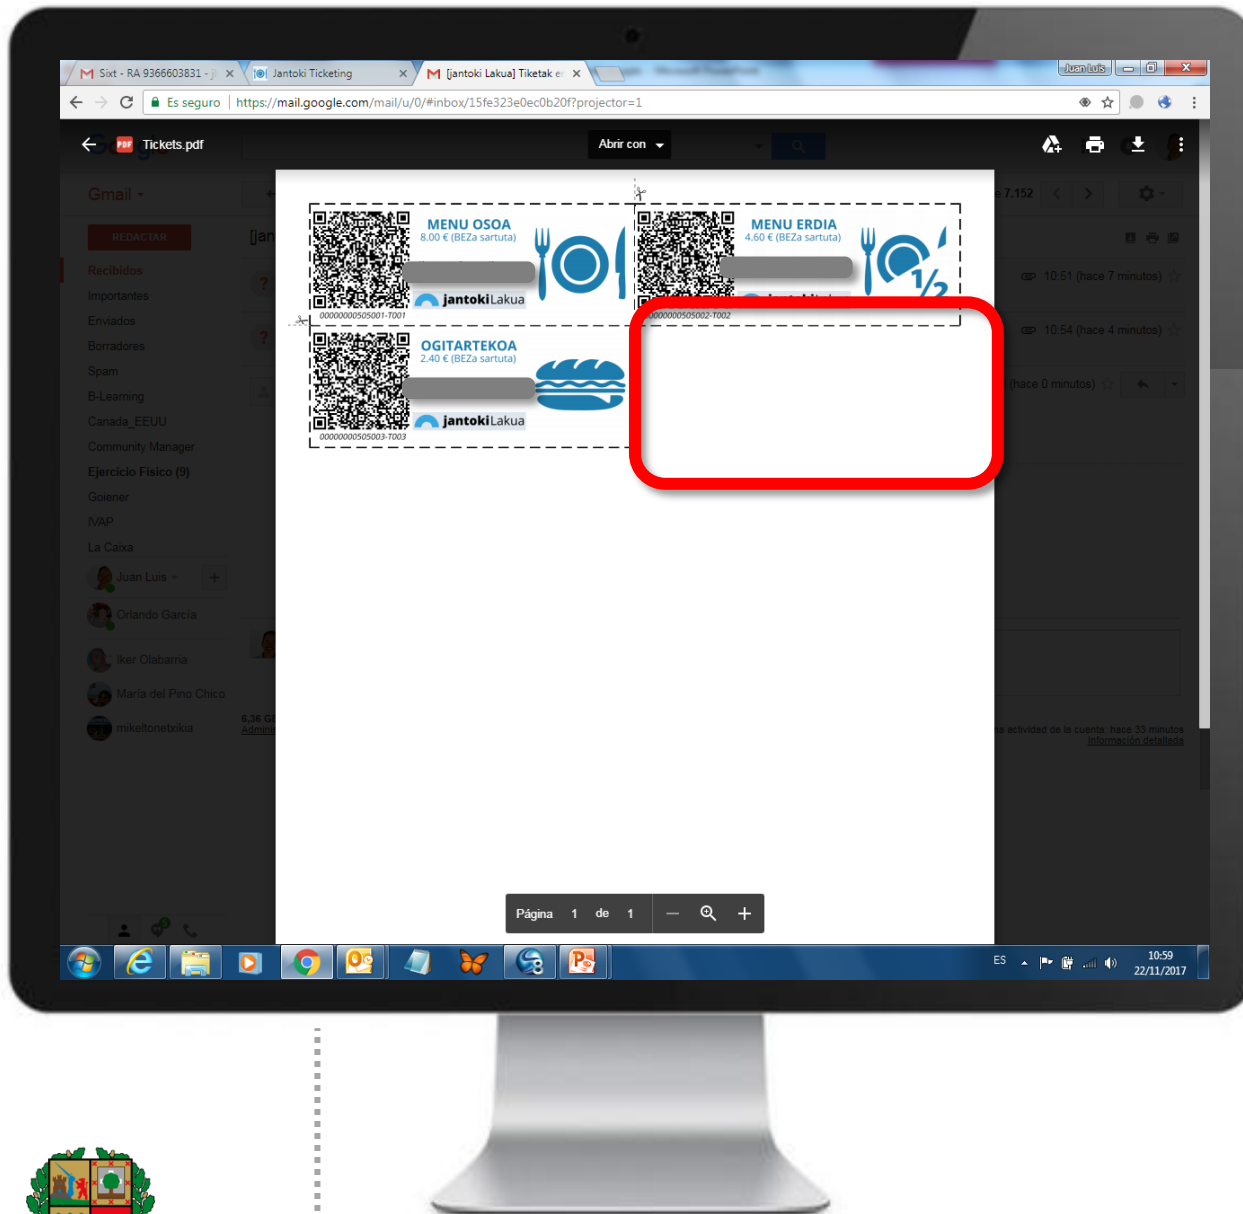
Sixt - RA 9366603831 - | Jantoki Ticketing | [jantoki Lakua] Tiketak e

Juan Luis

Es seguro | https://mail.google.com/mail/u/0/#inbox/15fe323e0ec0b20f?projector=1

Tickets.pdf

Abrir con

Gmail

REDACTAR

Recibidos
Importantes
Enviados
Borradores
Spam
B-Learning
Canada_EEUU
Community Manager
Ejercicio Fisico (9)
Goiener
IVAP
La Caixa

Juan Luis
Orlando García
Iker Olabarria
María del Pino Chico
mikeltonebrikia

10:51 (hace 7 minutos)
10:54 (hace 4 minutos)
(hace 0 minutos)

MENU OSOA
8.00 € (BEZa sartuta)
jantokiLakua
000000000505001-T001

MENU ERDIA
4.60 € (BEZa sartuta)
1/2
000000000505002-T002

OGITARTEKOA
2.40 € (BEZa sartuta)
jantokiLakua
000000000505003-T003

actividad de la cuenta: hace 33 minutos
Información detallada

Página 1 de 1

ES
10:59
22/11/2017